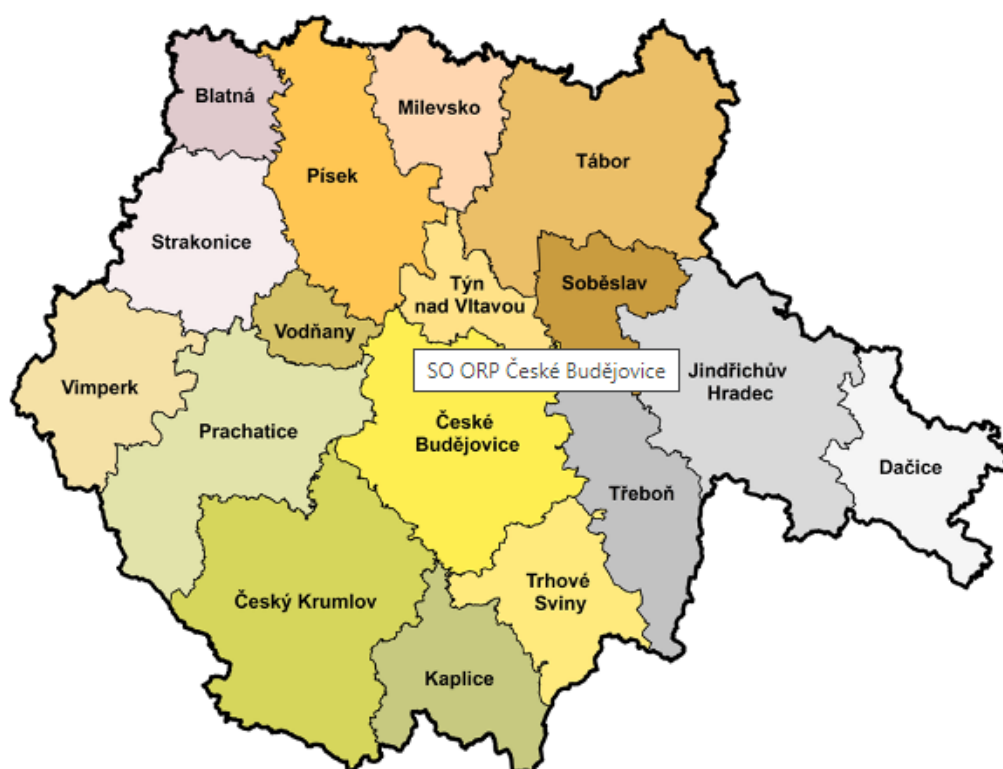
Blatná

Milevsko

Písek

Tábor

Strakonice

Týn nad Vltavou

Soběslav

Vodňany

SO ORP České Budějovice

Jindřichův Hradec

Vimperk

Prachatice

České Budějovice

Dačice

Třeboň

Český Krumlov

Trhové Sviny

Kaplice